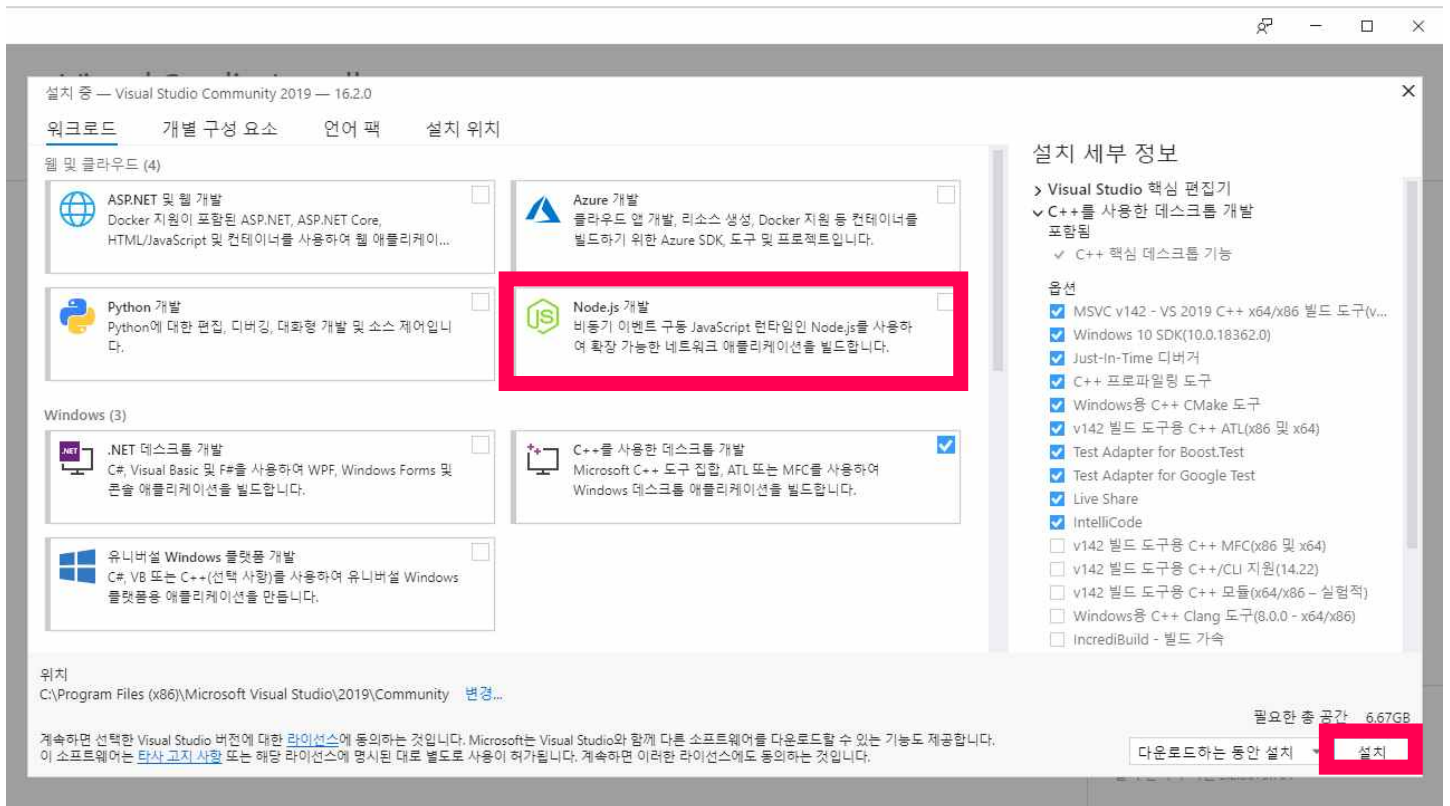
설치 중 — Visual Studio Community 2019 — 16.2.0

워크로드　개별 구성 요소　언어 팩　설치 위치

웹 및 클라우드 (4)

ASP.NET 및 웹 개발
Docker 지원이 포함된 ASP.NET, ASP.NET Core, HTML/JavaScript 및 컨테이너를 사용하여 웹 애플리케이...

Azure 개발
클라우드 앱 개발, 리소스 생성, Docker 지원 등 컨테이너를 빌드하기 위한 Azure SDK, 도구 및 프로젝트입니다.

Python 개발
Python에 대한 편집, 디버깅, 대화형 개발 및 소스 제어입니다.

Node.js 개발
비동기 이벤트 구동 JavaScript 런타임인 Node.js를 사용하여 확장 가능한 네트워크 애플리케이션을 빌드합니다.

Windows (3)

.NET 데스크톱 개발
C#, Visual Basic 및 F#을 사용하여 WPF, Windows Forms 및 콘솔 애플리케이션을 빌드합니다.

C++를 사용한 데스크톱 개발
Microsoft C++ 도구 집합, ATL 또는 MFC를 사용하여 Windows 데스크톱 애플리케이션을 빌드합니다.

유니버설 Windows 플랫폼 개발
C#, VB 또는 C++(선택 사항)를 사용하여 유니버설 Windows 플랫폼용 애플리케이션을 만듭니다.

설치 세부 정보
> Visual Studio 핵심 편집기
∨ C++를 사용한 데스크톱 개발
포함됨
✓ C++ 핵심 데스크톱 기능
옵션
MSVC v142 - VS 2019 C++ x64/x86 빌드 도구(v...
Windows 10 SDK(10.0.18362.0)
Just-In-Time 디버거
C++ 프로파일링 도구
Windows용 C++ CMake 도구
v142 빌드 도구용 C++ ATL(x86 및 x64)
Test Adapter for Boost.Test
Test Adapter for Google Test
Live Share
IntelliCode
v142 빌드 도구용 C++ MFC(x86 및 x64)
v142 빌드 도구용 C++/CLI 지원(14.22)
v142 빌드 도구용 C++ 모듈(x64/x86 – 실험적)
Windows용 C++ Clang 도구(8.0.0 - x64/x86)
IncrediBuild - 빌드 가속

위치
C:\Program Files (x86)\Microsoft Visual Studio\2019\Community 변경...

계속하면 선택한 Visual Studio 버전에 대한 라이선스에 동의하는 것입니다. Microsoft는 Visual Studio와 함께 다른 소프트웨어를 다운로드할 수 있는 기능도 제공합니다. 이 소프트웨어는 타사 고지 사항 또는 해당 라이선스에 명시된 대로 별도로 사용이 허가됩니다. 계속하면 이러한 라이선스에도 동의하는 것입니다.

필요한 총 공간 6.67GB
다운로드하는 동안 설치
설치